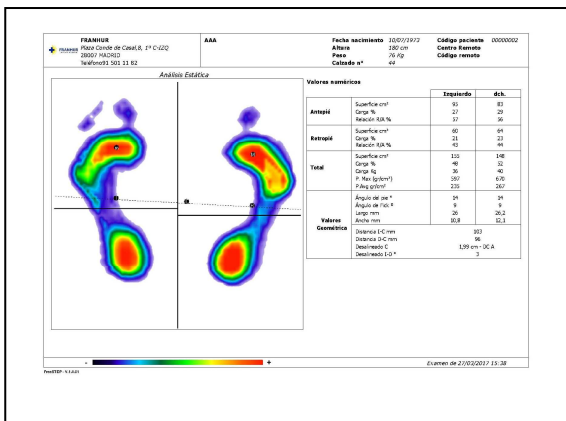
FRANHUR
Plaza Conde de Casal,8, 1º C-IZQ
28007 MADRID
Teléfono91 501 11 62

AAA

Fecha nacimiento 10/07/1973
Altura 180 cm
Peso 76 Kg
Calzado nº 44

Código paciente 00000002
Centro Remoto
Código remoto

Análisis Estática

Valores numéricos

| | | Izquierdo | dch. |
|---|---|---|---|
| Antepié | Superficie cm² | 93 | 83 |
| | Carga % | 27 | 29 |
| | Relación R/A % | 57 | 56 |
| Retropié | Superficie cm² | 60 | 64 |
| | Carga % | 21 | 23 |
| | Relación R/A % | 43 | 44 |
| Total | Superficie cm² | 153 | 148 |
| | Carga % | 48 | 52 |
| | Carga Kg | 36 | 40 |
| | P. Max (gr/cm²) | 597 | 670 |
| | P.Avg gr/cm² | 235 | 267 |
| Valores Geométrica | Ángulo del pie º | 14 | 14 |
| | Ángulo de Fick º | 9 | 9 |
| | Largo mm | 26 | 26,2 |
| | Ancho mm | 10,8 | 12,1 |
| | Distancia I-C mm | 103 | |
| | Distancia D-C mm | 96 | |
| | Desalineado C | 1,99 cm - DC A | |
| | Desalineado I-D º | 3 | |

-
+

Examen de 27/03/2017 15:38

FreeSTEP - 9.1.4.01